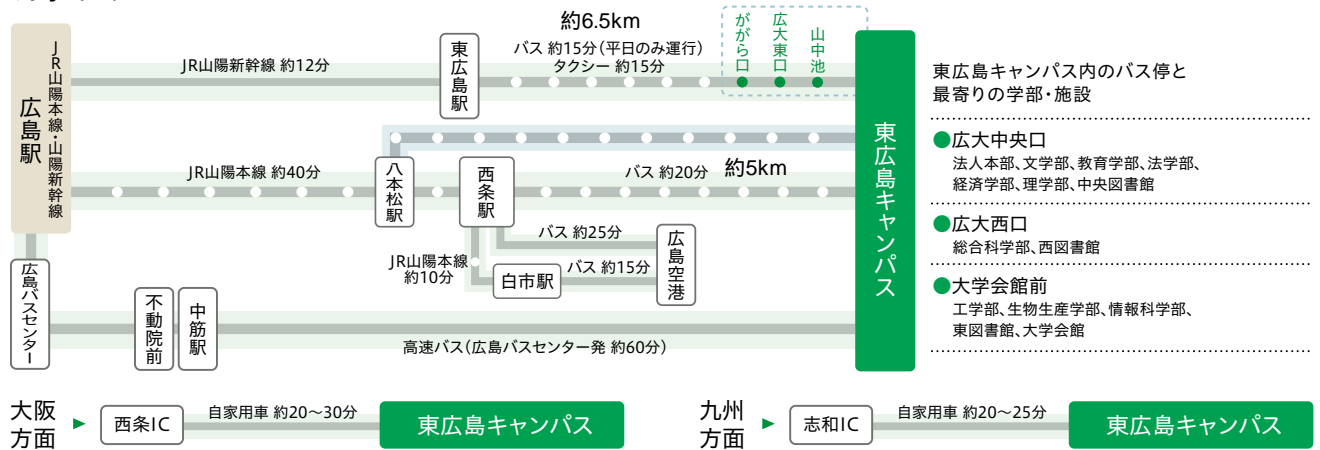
広島駅

JR山陽本線・山陽新幹線

JR山陽新幹線 約12分

東広島駅

約6.5km

バス 約15分（平日のみ運行）
タクシー 約15分

がらロ
広大東口
山中池

東広島キャンパス

JR山陽本線 約40分

八本松駅

西条駅

バス 約20分

約5km

バス 約25分

広島空港

JR山陽本線 約10分

白市駅

バス 約15分

広島バスセンター

不動院前

中筋駅

高速バス（広島バスセンター発 約60分）

東広島キャンパス内のバス停と最寄りの学部・施設

●広大中央口
法人本部、文学部、教育学部、法学部、経済学部、理学部、中央図書館

●広大西口
総合科学部、西図書館

●大学会館前
工学部、生物生産学部、情報科学部、東図書館、大学会館

大阪方面 ▶ 西条IC 自家用車 約20～30分 東広島キャンパス

九州方面 ▶ 志和IC 自家用車 約20～25分 東広島キャンパス